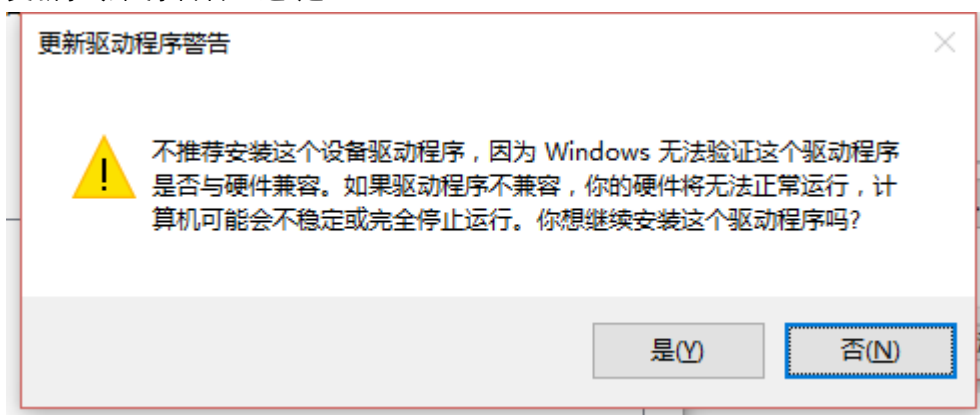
更新驱动程序警告

不推荐安装这个设备驱动程序，因为 Windows 无法验证这个驱动程序是否与硬件兼容。如果驱动程序不兼容，你的硬件将无法正常运行，计算机可能会不稳定或完全停止运行。你想继续安装这个驱动程序吗?

是(Y)

否(N)